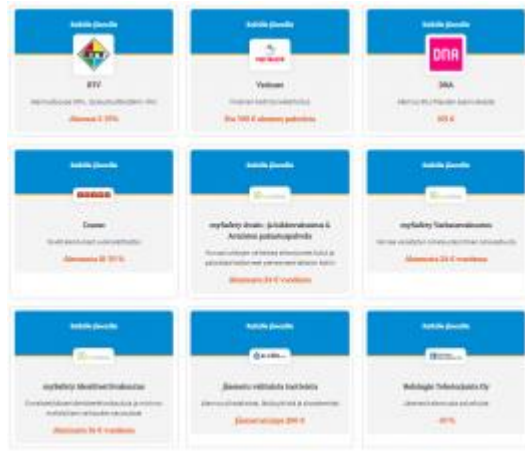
Kaikille jäsenille

STV

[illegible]

Alennus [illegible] %

Kaikille jäsenille

Vaisaan

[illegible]

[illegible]

Kaikille jäsenille

DNA

DNA

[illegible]

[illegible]

Kaikille jäsenille

Cosmo

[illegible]

Alennus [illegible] %

Kaikille jäsenille

mySafety Avain- ja lokkiturvahuolto & Arvokirja palautuspalvelu

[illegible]

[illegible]

Kaikille jäsenille

mySafety Turvapalvelu

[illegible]

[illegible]

Kaikille jäsenille

mySafety Identiteettiturva

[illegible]

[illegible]

Kaikille jäsenille

Jäsenetu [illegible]

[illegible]

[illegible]

Kaikille jäsenille

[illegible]

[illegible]

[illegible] %